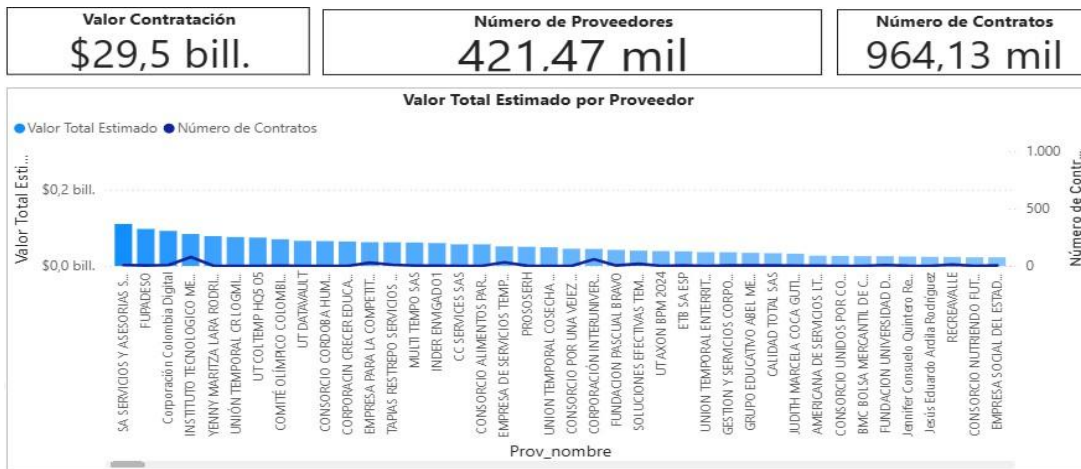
Valor Contratación
$29,5 bill.

Número de Proveedores
421,47 mil

Número de Contratos
964,13 mil

Valor Total Estimado por Proveedor

● Valor Total Estimado ● Número de Contratos

Valor Total Esti...

$0,2 bill.
$0,0 bill.

1.000
500
0

Número de Contr...

SA SERVICIOS Y ASESORIAS S...
FUPADESO
Corporación Colombia Digital
INSTITUTO TECNOLOGICO ME...
YENNY MARITZA LARA RODRI...
UNIÓN TEMPORAL CRLOGMI...
UT COLTEMP HOS 05
COMITÉ OLÍMPICO COLOMBI...
UT DATAVAULT
CONSORCIO CORDOBA HUM...
CORPORACIN CRECER EDUCA...
EMPRESA PARA LA COMPETIT...
TAPIAS RESTREPO SERVICIOS ...
MULTI TEMPO SAS
INDER ENVIGADO1
CC SERVICES SAS
CONSORCIO ALIMENTOS PAR...
EMPRESA DE SERVICIOS TEMP...
PROSOSERH
UNION TEMPORAL COSECHA ...
CONSORCIO POR UNA VEJEZ ...
CORPORACIÓN INTERUNIVER...
FUNDACION PASCUAL BRAVO
SOLUCIONES EFECTIVAS TEM...
UT AXON BPM 2024
ETB SA ESP
UNION TEMPORAL ENTERRIT...
GESTION Y SERVICIOS CORPO...
GRUPO EDUCATIVO ABEL ME...
CALIDAD TOTAL SAS
JUDITH MARCELA COCA GUTI...
AMERICANA DE SERVICIOS LT...
CONSORCIO UNIDOS POR CO...
BMC BOLSA MERCANTIL DE C...
FUNDACION UNIVERSIDAD D...
Jennifer Consuelo Quintero Re...
Jesús Eduardo Ardila Rodríguez
RECREAVALLE
CONSORCIO NUTRIENDO FUT...
EMPRESA SOCIAL DEL ESTAD...

Prov_nombre